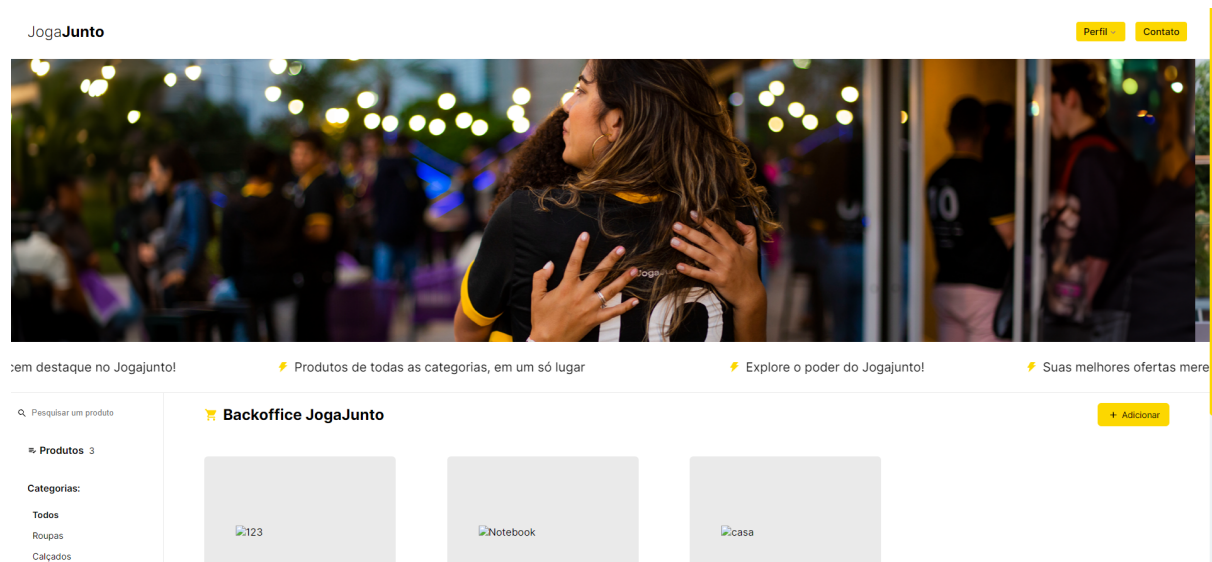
JogaJunto

Perfil

Contato

JogaJunto

10

cem destaque no Jogajunto!

Produtos de todas as categorias, em um só lugar

Explore o poder do Jogajunto!

Suas melhores ofertas mere

Pesquisar um produto

Produtos 3

Categorias:

Todos

Roupas

Calçados

Backoffice JogaJunto

+ Adicionar

123

Notebook

casa